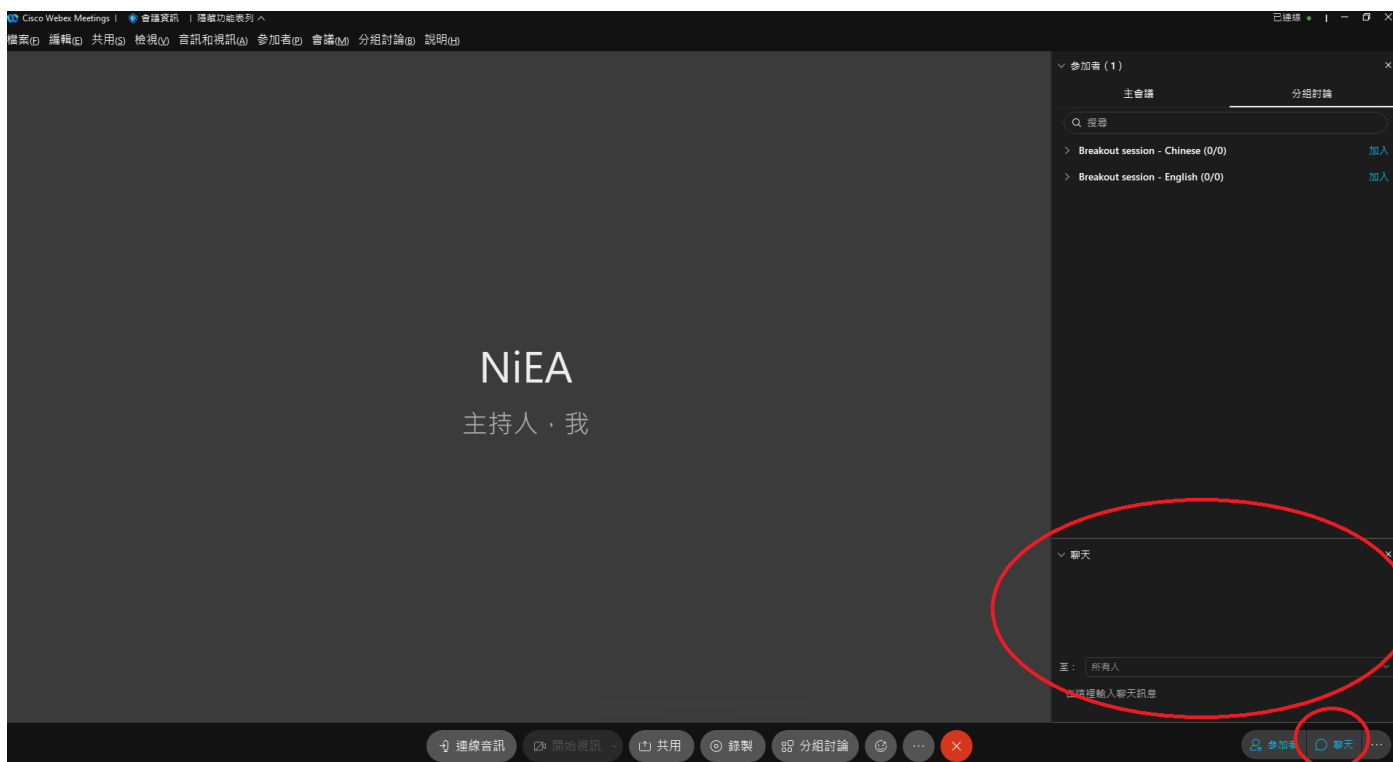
Cisco Webex Meetings | 會議資訊 | 隱藏功能表列 ^

已連線

檔案(F) 編輯(E) 共用(S) 檢視(V) 音訊和視訊(A) 參加者(P) 會議(M) 分組討論(B) 說明(H)

參加者 ( 1 )

主會議

分組討論

搜尋

Breakout session - Chinese (0/0)

加入

Breakout session - English (0/0)

加入

NiEA

主持人，我

聊天

至： 所有人

在這裡輸入聊天訊息

連線音訊

開始視訊

共用

錄製

分組討論

參加者

聊天